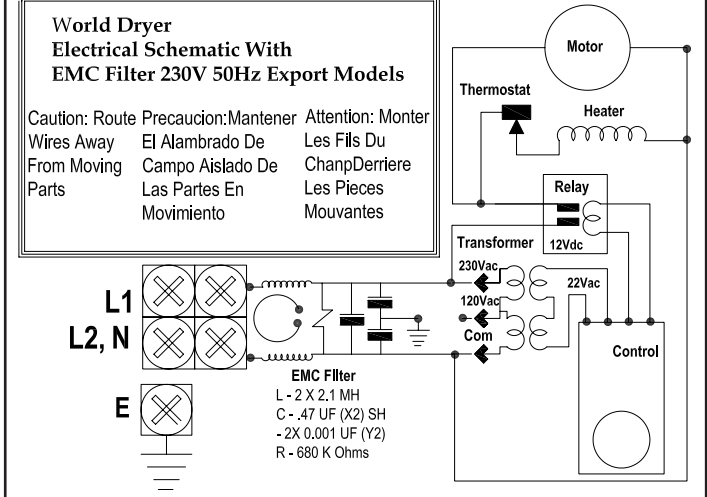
World Dryer
Electrical Schematic With
EMC Filter 230V 50Hz Export Models

Caution: Route Wires Away From Moving Parts

Precaucion:Mantener El Alambrado De Campo Aislado De Las Partes En Movimiento

Attention: Monter Les Fils Du ChanpDerriere Les Pieces Mouvantes

Motor

Thermostat

Heater

Relay

12Vdc

Transformer

230Vac

120Vac

Com

22Vac

Control

L1

L2, N

E

EMC FIlter
L - 2 X 2.1 MH
C - .47 UF (X2) SH
- 2X 0.001 UF (Y2)
R - 680 K Ohms